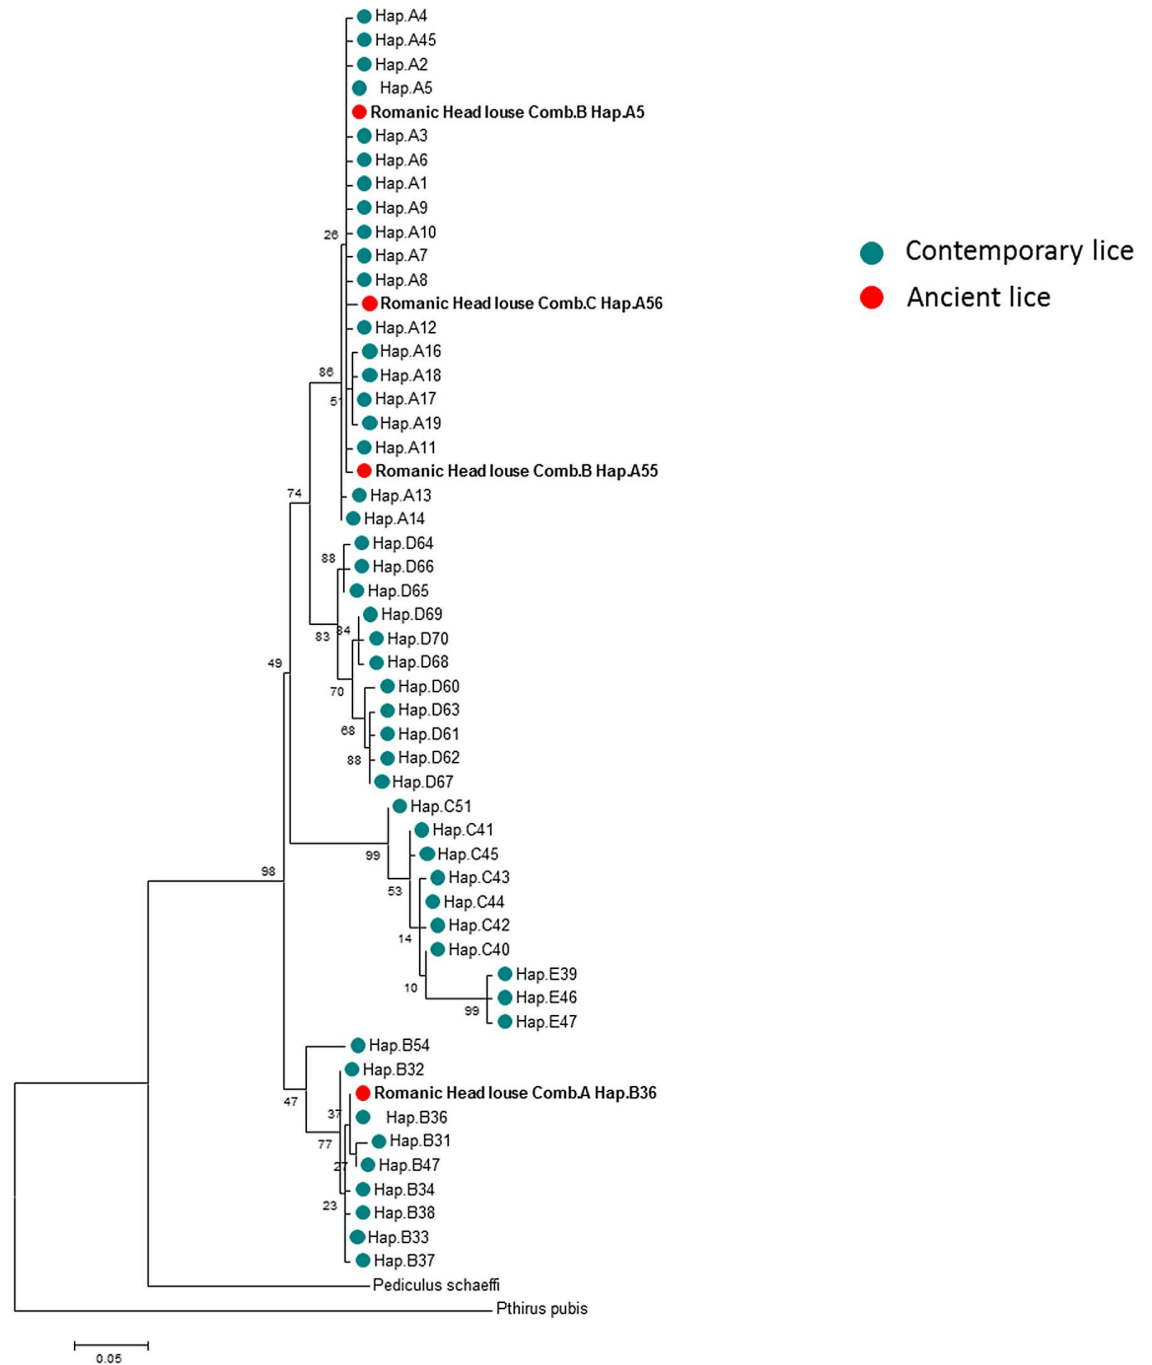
Hap.A4
Hap.A45
Hap.A2
Hap.A5
Romanic Head louse Comb.B Hap.A5
Hap.A3
Hap.A6
Hap.A1
Hap.A9
26
Hap.A10
Hap.A7
Hap.A8
Romanic Head louse Comb.C Hap.A56
Hap.A12
Hap.A16
86
Hap.A18
51
Hap.A17
Hap.A19
Hap.A11
Romanic Head louse Comb.B Hap.A55
74
Hap.A13
Hap.A14
Hap.D64
88
Hap.D66
Hap.D65
Hap.D69
83
84
Hap.D70
Hap.D68
49
70
Hap.D60
Hap.D63
68
Hap.D61
88
Hap.D62
Hap.D67
Hap.C51
Hap.C41
99
Hap.C45
98
53
Hap.C43
Hap.C44
Hap.C42
14
Hap.C40
Hap.E39
10
Hap.E46
99
Hap.E47
Hap.B54
Hap.B32
Romanic Head louse Comb.A Hap.B36
47
37
Hap.B36
77
Hap.B31
27
Hap.B47
Hap.B34
23
Hap.B38
Hap.B33
Hap.B37
Pediculus schaeffi
Pthirus pubis
0.05

Contemporary lice
Ancient lice